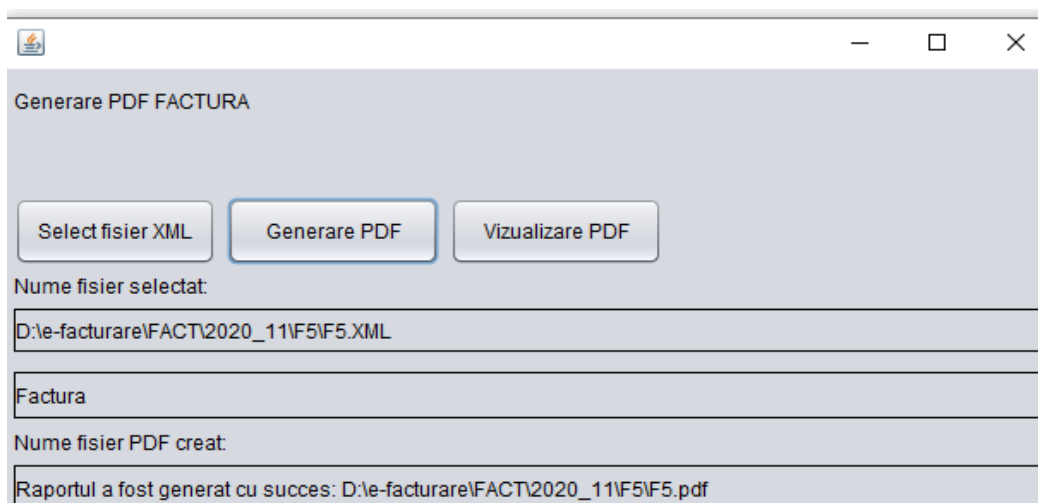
Generare PDF FACTURA

Select fisier XML

Generare PDF

Vizualizare PDF

Nume fisier selectat:

D:\e-facturare\FACT\2020_11\F5\F5.XML

Factura

Nume fisier PDF creat:

Raportul a fost generat cu succes: D:\e-facturare\FACT\2020_11\F5\F5.pdf